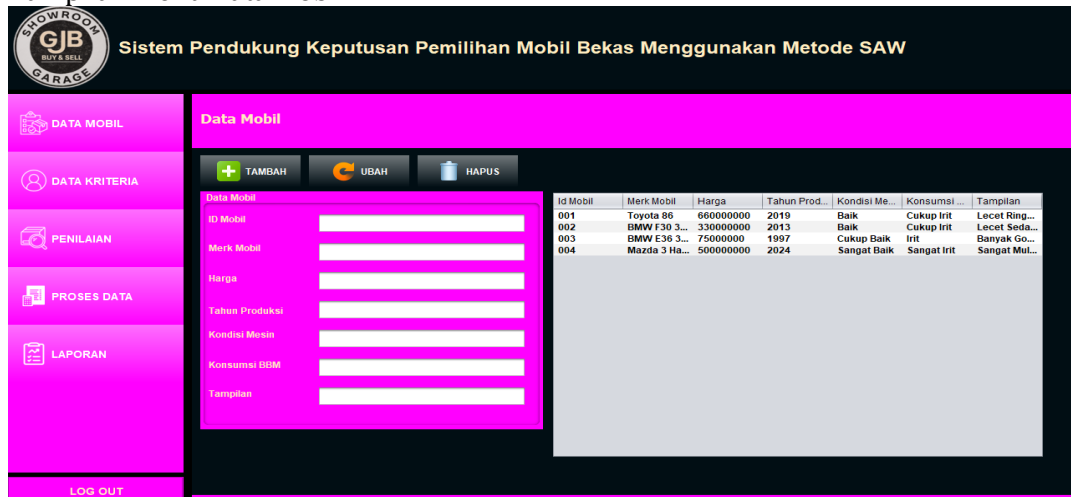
SHOWROOM
GJB
BUY & SELL
GARAGE

Sistem Pendukung Keputusan Pemilihan Mobil Bekas Menggunakan Metode SAW

DATA MOBIL
DATA KRITERIA
PENILAIAN
PROSES DATA
LAPORAN
LOG OUT

Data Mobil

TAMBAH
UBAH
HAPUS

Data Mobil
ID Mobil
Merk Mobil
Harga
Tahun Produksi
Kondisi Mesin
Konsumsi BBM
Tampilan

| Id Mobil | Merk Mobil | Harga | Tahun Prod... | Kondisi Me... | Konsumsi ... | Tampilan |
|---|---|---|---|---|---|---|
| 001 | Toyota 86 | 660000000 | 2019 | Baik | Cukup Irit | Lecet Ring... |
| 002 | BMW F30 3... | 330000000 | 2013 | Baik | Cukup Irit | Lecet Seda... |
| 003 | BMW E36 3... | 75000000 | 1997 | Cukup Baik | Irit | Banyak Go... |
| 004 | Mazda 3 Ha... | 500000000 | 2024 | Sangat Baik | Sangat Irit | Sangat Mul... |